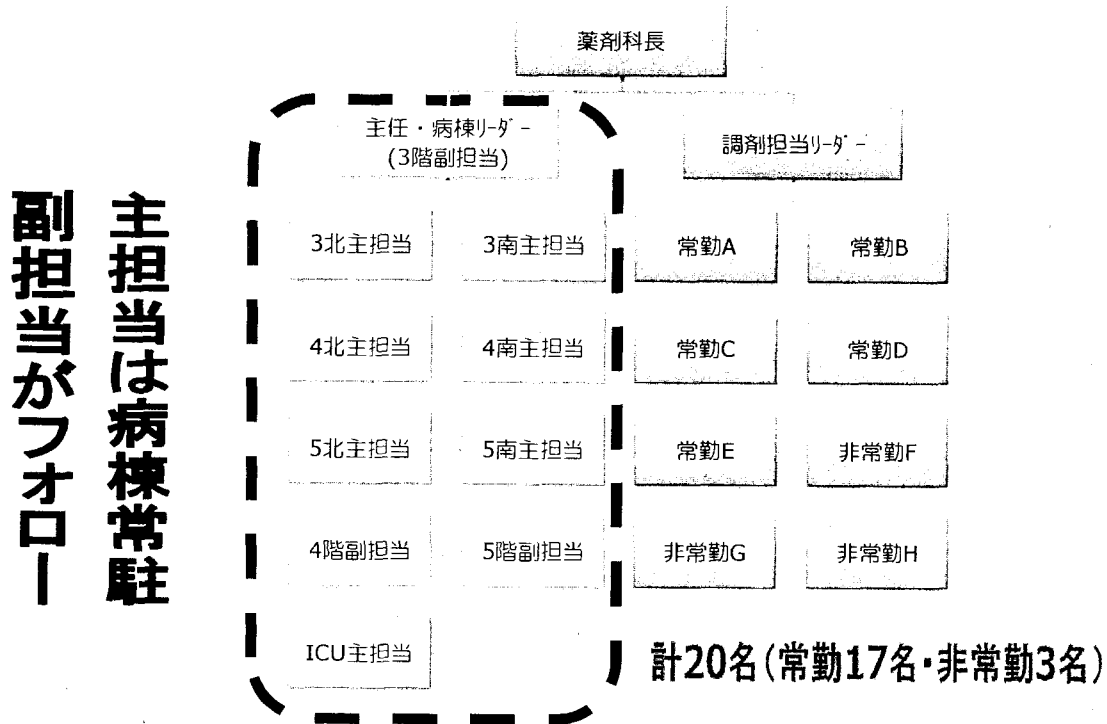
主担当は病棟常駐
副担当がフォロー

薬剤科長

主任・病棟リーダー
(3階副担当)

調剤担当リーダー

3北主担当
3南主担当
4北主担当
4南主担当
5北主担当
5南主担当
4階副担当
5階副担当
ICU主担当

常勤A
常勤B
常勤C
常勤D
常勤E
非常勤F
非常勤G
非常勤H

計20名(常勤17名・非常勤3名)